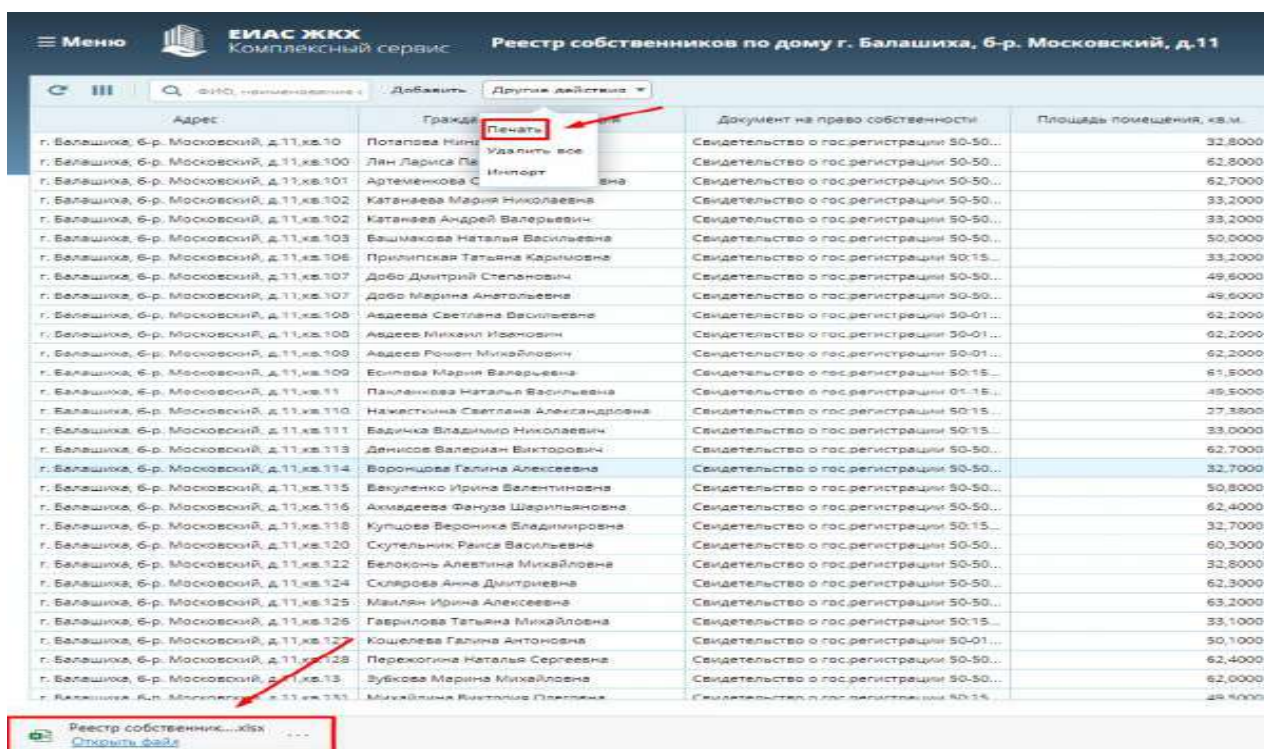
≡ Меню ЕИАС ЖКХ Комплексный сервис Реестр собственников по дому г. Балашиха, б-р. Московский, д.11

ФИО, наименование Добавить Другие действия ▾

Печать
Удалить все
Импорт

| Адрес | Гражд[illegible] | Документ на право собственности | Площадь помещения, кв.м. |
|---|---|---|---|
| г. Балашиха, б-р. Московский, д.11,кв.10 | Потапова Нин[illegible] | Свидетельство о гос.регистрации 50-50... | 32,8000 |
| г. Балашиха, б-р. Московский, д.11,кв.100 | Лян Лариса Па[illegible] | Свидетельство о гос.регистрации 50-50... | 62,8000 |
| г. Балашиха, б-р. Московский, д.11,кв.101 | Артеменкова С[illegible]вна | Свидетельство о гос.регистрации 50-50... | 62,7000 |
| г. Балашиха, б-р. Московский, д.11,кв.102 | Катанаева Мария Николаевна | Свидетельство о гос.регистрации 50-50... | 33,2000 |
| г. Балашиха, б-р. Московский, д.11,кв.102 | Катанаев Андрей Валерьевич | Свидетельство о гос.регистрации 50-50... | 33,2000 |
| г. Балашиха, б-р. Московский, д.11,кв.103 | Башмакова Наталья Васильевна | Свидетельство о гос.регистрации 50-50... | 50,0000 |
| г. Балашиха, б-р. Московский, д.11,кв.106 | Прилипская Татьяна Каримовна | Свидетельство о гос.регистрации 50:15... | 33,2000 |
| г. Балашиха, б-р. Московский, д.11,кв.107 | Добо Дмитрий Степанович | Свидетельство о гос.регистрации 50-50... | 49,6000 |
| г. Балашиха, б-р. Московский, д.11,кв.107 | Добо Марина Анатольевна | Свидетельство о гос.регистрации 50-50... | 49,6000 |
| г. Балашиха, б-р. Московский, д.11,кв.108 | Авдеева Светлана Васильевна | Свидетельство о гос.регистрации 50-01... | 62,2000 |
| г. Балашиха, б-р. Московский, д.11,кв.108 | Авдеев Михаил Иванович | Свидетельство о гос.регистрации 50-01... | 62,2000 |
| г. Балашиха, б-р. Московский, д.11,кв.108 | Авдеев Роман Михайлович | Свидетельство о гос.регистрации 50-01... | 62,2000 |
| г. Балашиха, б-р. Московский, д.11,кв.109 | Есипова Мария Валерьевна | Свидетельство о гос.регистрации 50:15... | 61,8000 |
| г. Балашиха, б-р. Московский, д.11,кв.11 | Панленкова Наталья Васильевна | Свидетельство о гос.регистрации 01-15... | 49,5000 |
| г. Балашиха, б-р. Московский, д.11,кв.110 | Нажесткина Светлана Александровна | Свидетельство о гос.регистрации 50:15... | 27,3800 |
| г. Балашиха, б-р. Московский, д.11,кв.111 | Бадичка Владимир Николаевич | Свидетельство о гос.регистрации 50:15... | 33,0000 |
| г. Балашиха, б-р. Московский, д.11,кв.113 | Денисов Валериан Викторович | Свидетельство о гос.регистрации 50-50... | 62,7000 |
| г. Балашиха, б-р. Московский, д.11,кв.114 | Воронцова Галина Алексеевна | Свидетельство о гос.регистрации 50-50... | 32,7000 |
| г. Балашиха, б-р. Московский, д.11,кв.115 | Вакуленко Ирина Валентиновна | Свидетельство о гос.регистрации 50-50... | 50,8000 |
| г. Балашиха, б-р. Московский, д.11,кв.116 | Ахмадеева Фануза Шарильяновна | Свидетельство о гос.регистрации 50-50... | 62,4000 |
| г. Балашиха, б-р. Московский, д.11,кв.118 | Купцова Вероника Владимировна | Свидетельство о гос.регистрации 50:15... | 32,7000 |
| г. Балашиха, б-р. Московский, д.11,кв.120 | Скутельник Раиса Васильевна | Свидетельство о гос.регистрации 50-50... | 60,3000 |
| г. Балашиха, б-р. Московский, д.11,кв.122 | Белоконь Алевтина Михайловна | Свидетельство о гос.регистрации 50-50... | 32,8000 |
| г. Балашиха, б-р. Московский, д.11,кв.124 | Склярова Анна Дмитриевна | Свидетельство о гос.регистрации 50-50... | 62,3000 |
| г. Балашиха, б-р. Московский, д.11,кв.125 | Маилян Ирина Алексеевна | Свидетельство о гос.регистрации 50-50... | 63,2000 |
| г. Балашиха, б-р. Московский, д.11,кв.126 | Гаврилова Татьяна Михайловна | Свидетельство о гос.регистрации 50:15... | 33,1000 |
| г. Балашиха, б-р. Московский, д.11,кв.127 | Кощелева Галина Антоновна | Свидетельство о гос.регистрации 50-01... | 50,1000 |
| г. Балашиха, б-р. Московский, д.11,кв.128 | Перекогина Наталья Сергеевна | Свидетельство о гос.регистрации 50-50... | 62,4000 |
| г. Балашиха, б-р. Московский, д.11,кв.13 | Зубкова Марина Михайловна | Свидетельство о гос.регистрации 50-50... | 62,0000 |
| г. Балашиха, б-р. Московский, д.11,кв.131 | Михайлина Виктория Олеговна | Свидетельство о гос.регистрации 50:15... | 49,5000 |

Реестр собственник....xlsx ...
Открыть файл